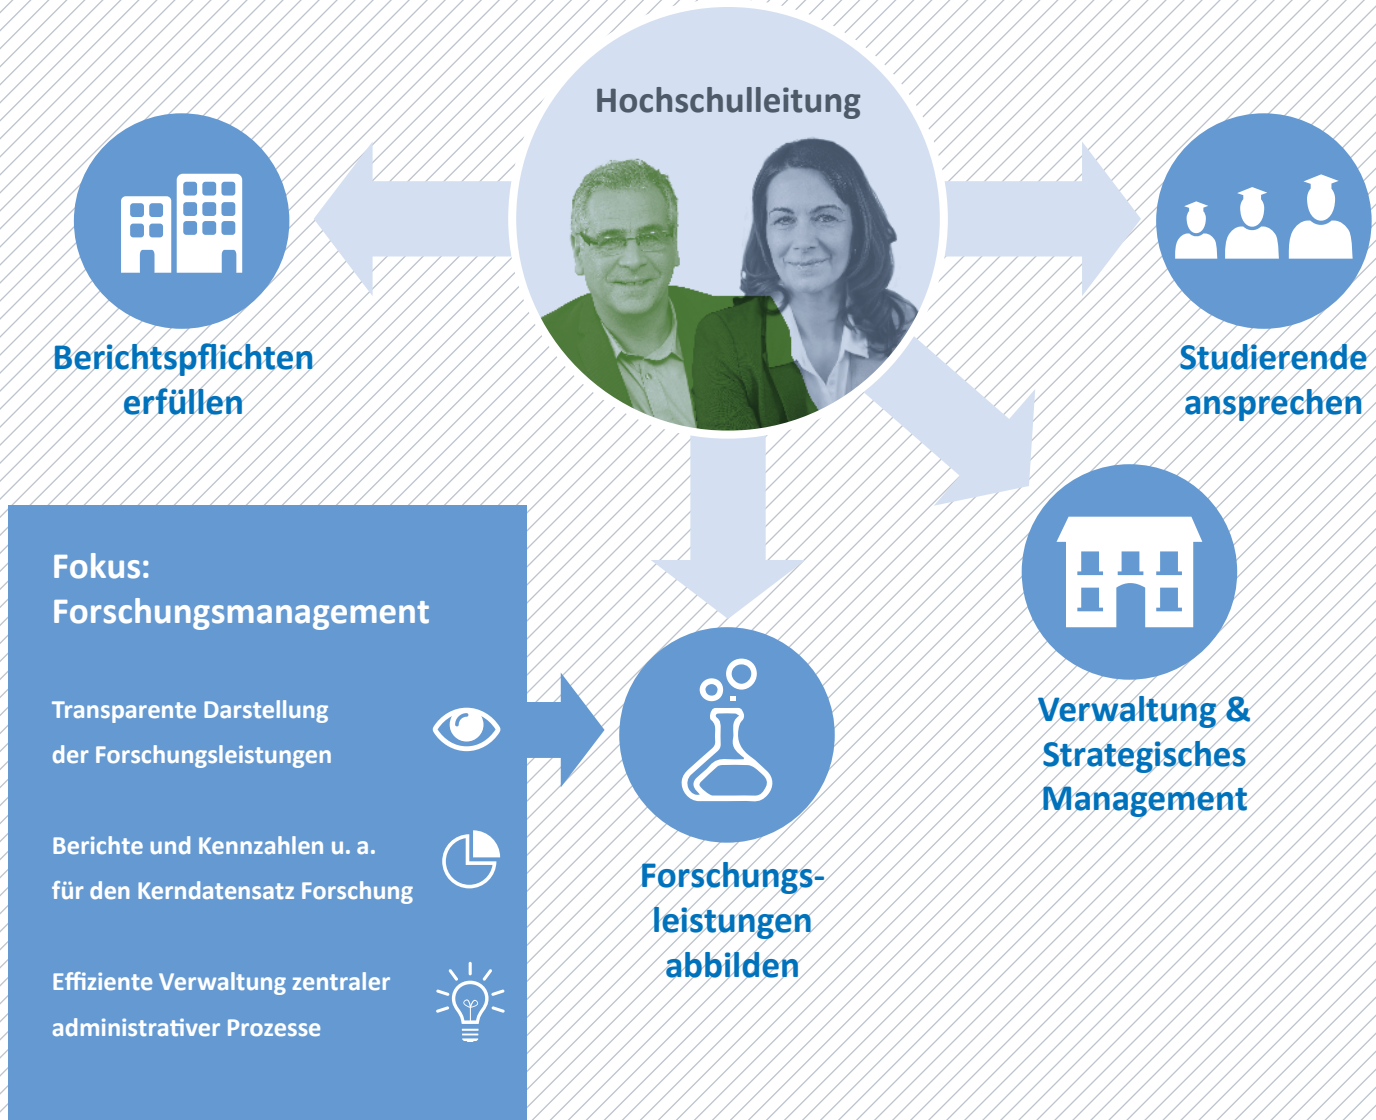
Hochschulleitung

Berichtspflichten erfüllen

Studierende ansprechen

Fokus: Forschungsmanagement

Transparente Darstellung der Forschungsleistungen

Berichte und Kennzahlen u. a. für den Kerndatensatz Forschung

Effiziente Verwaltung zentraler administrativer Prozesse

Forschungsleistungen abbilden

Verwaltung & Strategisches Management